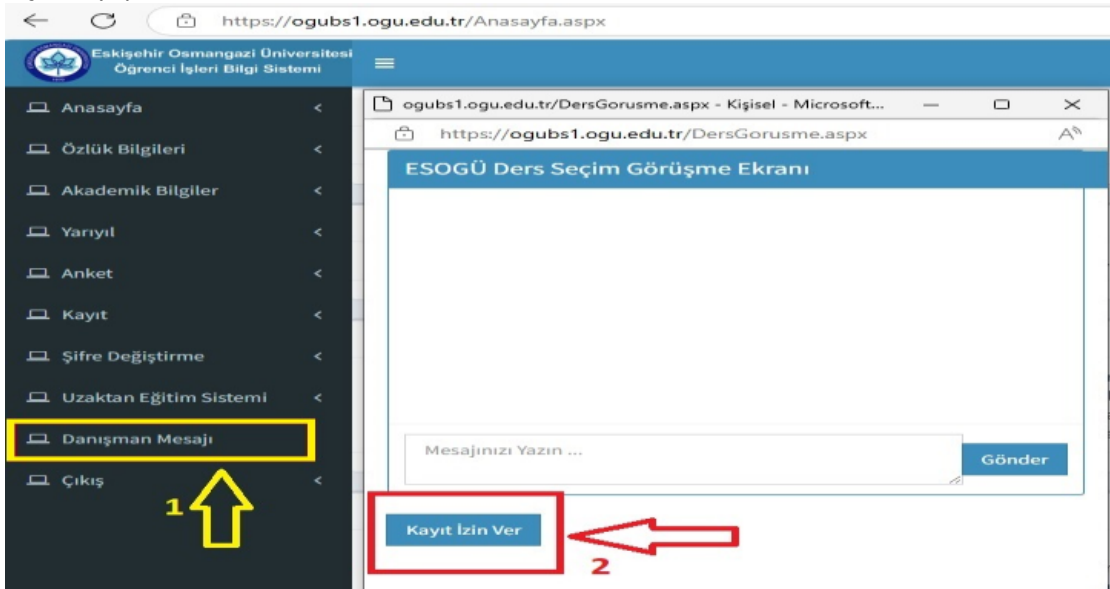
https://ogubs1.ogu.edu.tr/Anasayfa.aspx

Eskişehir Osmangazi Üniversitesi
Öğrenci İşleri Bilgi Sistemi

Anasayfa
Özlük Bilgileri
Akademik Bilgiler
Yarıyıl
Anket
Kayıt
Şifre Değiştirme
Uzaktan Eğitim Sistemi
Danışman Mesajı
Çıkış

1

ogubs1.ogu.edu.tr/DersGorusme.aspx - Kişisel - Microsoft...

https://ogubs1.ogu.edu.tr/DersGorusme.aspx

ESOGÜ Ders Seçim Görüşme Ekranı

Mesajınızı Yazın ...

Gönder

Kayıt İzin Ver

2